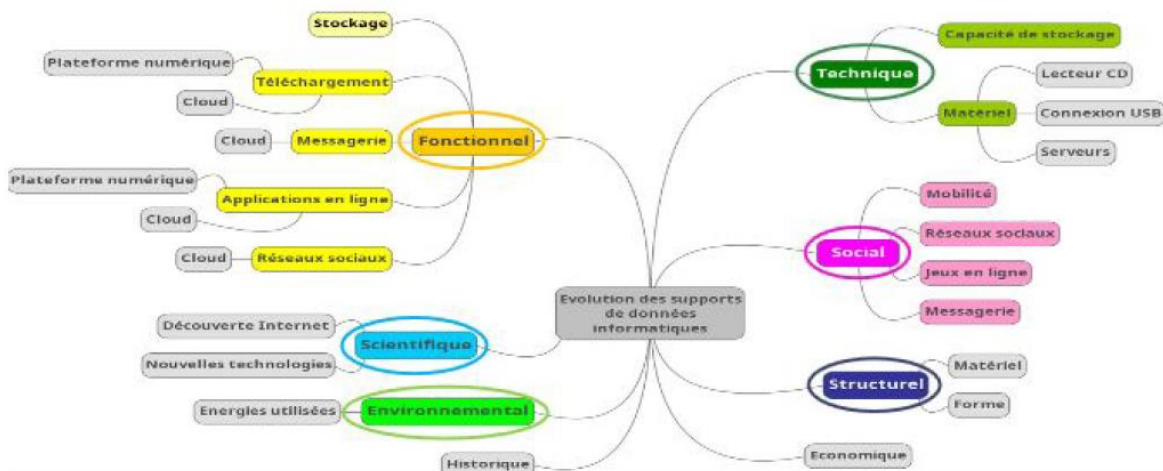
Evolution des supports de données informatiques

Fonctionnel
Stockage
Téléchargement
Plateforme numérique
Cloud
Messagerie
Cloud
Applications en ligne
Plateforme numérique
Cloud
Réseaux sociaux
Cloud

Scientifique
Découverte Internet
Nouvelles technologies

Environnemental
Energies utilisées

Historique

Technique
Capacité de stockage
Matériel
Lecteur CD
Connexion USB
Serveurs

Social
Mobilité
Réseaux sociaux
Jeux en ligne
Messagerie

Structurel
Matériel
Forme

Economique